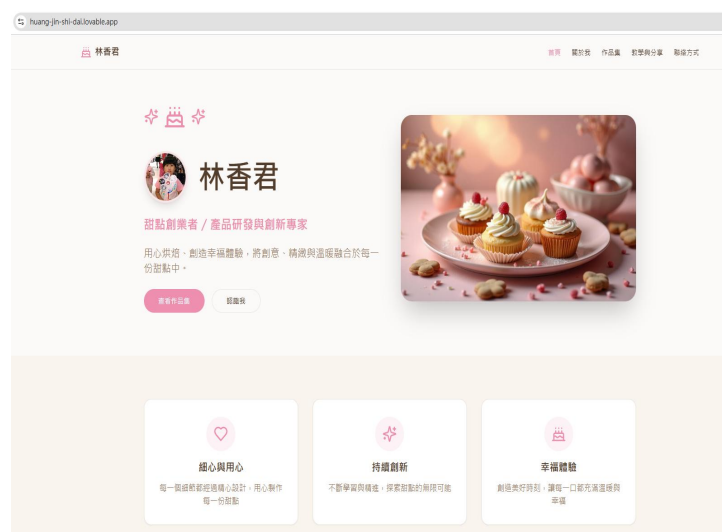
huang-jin-shi-dai.lovable.app

林香君

首頁　關於我　作品集　教學與分享　聯絡方式

林香君

甜點創業者 / 產品研發與創新專家

用心烘焙、創造幸福體驗，將創意、精緻與溫暖融合於每一份甜點中。

查看作品集　認識我

細心與用心

每一個細節都經過精心設計，用心製作每一份甜點

持續創新

不斷學習與精進，探索甜點的無限可能

幸福體驗

創造美好時刻，讓每一口都充滿溫暖與幸福